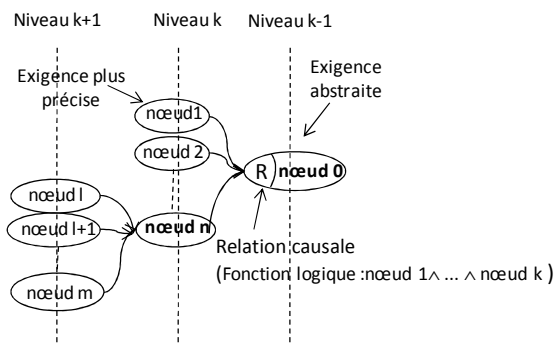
Niveau k+1
Niveau k
Niveau k-1

Exigence plus précise

Exigence abstraite

nœud1
nœud 2
R
nœud 0
nœud l
nœud l+1
nœud n
nœud m

Relation causale
(Fonction logique :nœud 1$\wedge$ ... $\wedge$ nœud k )